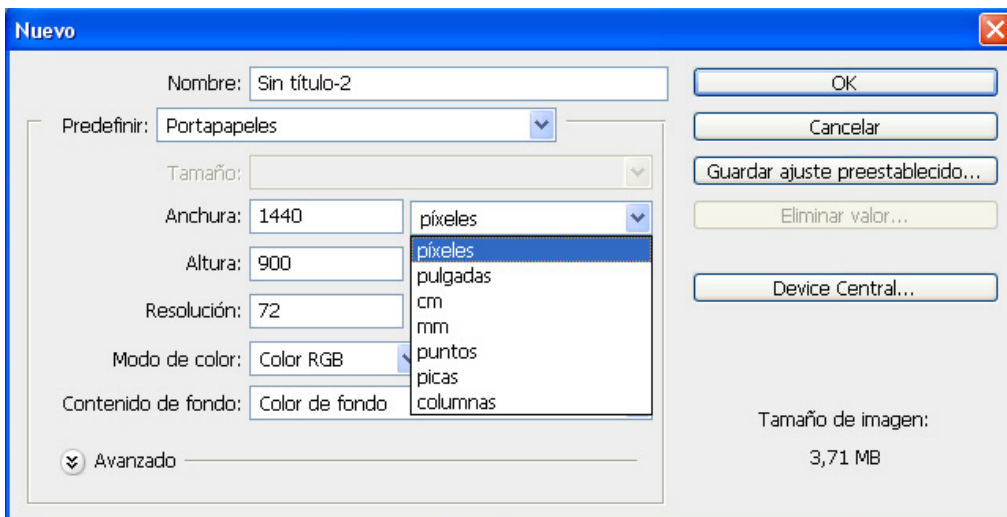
Nuevo

Nombre: Sin título-2

Predefinir: Portapapeles

Tamaño:

Anchura: 1440 píxeles

Altura: 900

Resolución: 72

Modo de color: Color RGB

Contenido de fondo: Color de fondo

píxeles
pulgadas
cm
mm
puntos
picas
columnas

Avanzado

OK

Cancelar

Guardar ajuste preestablecido...

Eliminar valor...

Device Central...

Tamaño de imagen:

3,71 MB